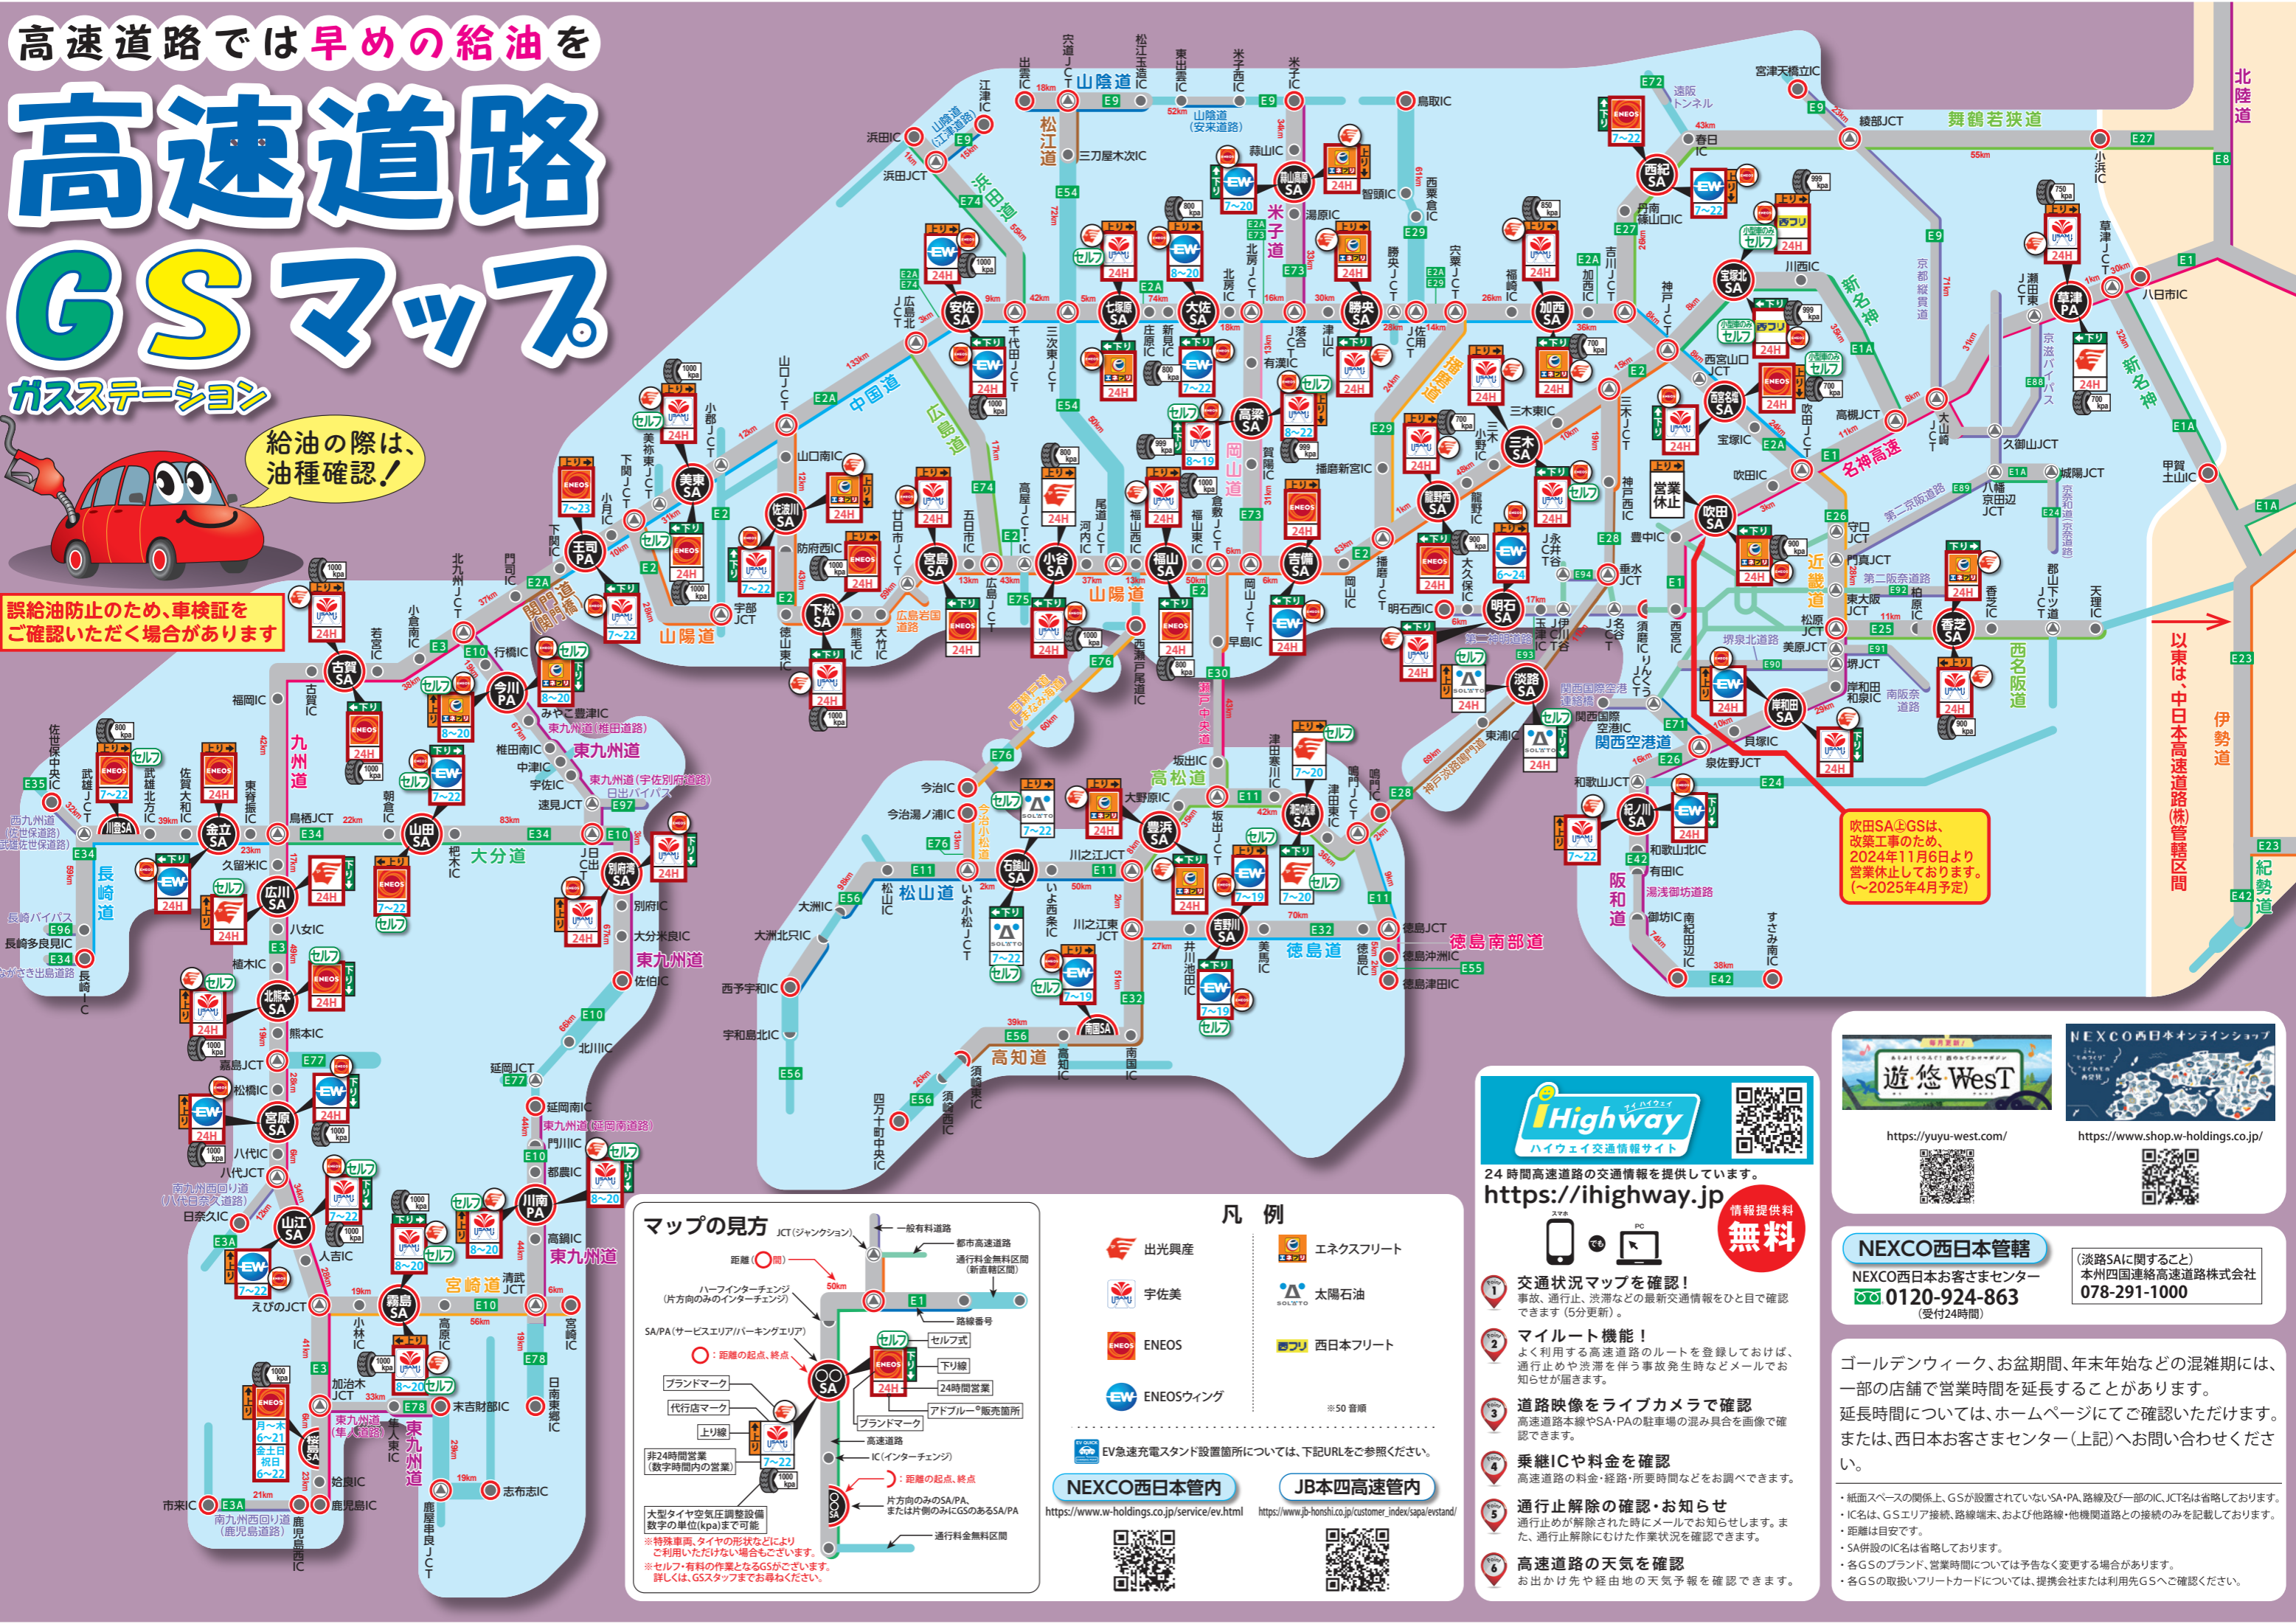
高速道路では早めの給油を

高速道路
GSマップ
ガスステーション

給油の際は、油種確認！

誤給油防止のため、車検証をご確認いただく場合があります

吹田SA㊤GSは、改築工事のため、2024年11月6日より営業休止しております。（～2025年4月予定）

以東は、中日本高速道路㈱管轄区間

山陰道
松江道
浜田道
中国道
山陽道
広島道
岡山道
米子道
播但道
舞鶴若狭道
新名神
名神高速
近畿道
西名阪道
阪和道
関西空港道
九州道
長崎道
大分道
東九州道
宮崎道
高松道
松山道
徳島道
徳島南部道
高知道
北陸道
伊勢道
紀勢道

マップの見方
JCT（ジャンクション）
一般有料道路
都市高速道路
通行料金無料区間（新直轄区間）
距離
ハーフインターチェンジ（片方向のみのインターチェンジ）
SA/PA（サービスエリア/パーキングエリア）
：距離の起点、終点
ブランドマーク
代行店マーク
上り線
非24時間営業（数字時間内の営業）
大型タイヤ空気圧調整設備 数字の単位(kpa)まで可能
※特殊車両、タイヤの形状などによりご利用いただけない場合もございます。
※セルフ・有料の作業となるGSがございます。詳しくは、GSスタッフまでお尋ねください。
路線番号
セルフ式
下り線
24時間営業
アドブルー®販売箇所
ブランドマーク
高速道路
IC（インターチェンジ）
：距離の起点、終点
片方向のみのSA/PA、または片側のみにGSのあるSA/PA
通行料金無料区間

凡例
出光興産
宇佐美
ENEOS
ENEOSウィング
エネクスフリート
太陽石油
西日本フリート
※50音順

EV急速充電スタンド設置箇所については、下記URLをご参照ください。
NEXCO西日本管内
https://www.w-holdings.co.jp/service/ev.html
JB本四高速管内
https://www.jb-honshi.co.jp/customer_index/sapa/evstand/

iHighway
ハイウェイ交通情報サイト
24時間高速道路の交通情報を提供しています。
https://ihighway.jp
情報提供料 無料
交通状況マップを確認！
事故、通行止、渋滞などの最新交通情報をひと目で確認できます（5分更新）。
マイルート機能！
よく利用する高速道路のルートを登録しておけば、通行止めや渋滞を伴う事故発生時などメールでお知らせが届きます。
道路映像をライブカメラで確認
高速道路本線やSA・PAの駐車場の混み具合を画像で確認できます。
乗継ICや料金を確認
高速道路の料金・経路・所要時間などをお調べできます。
通行止解除の確認・お知らせ
通行止めが解除された時にメールでお知らせします。また、通行止解除にむけた作業状況を確認できます。
高速道路の天気を確認
お出かけ先や経由地の天気予報を確認できます。

遊・悠・WesT
https://yuyu-west.com/
NEXCO西日本オンラインショップ
https://www.shop.w-holdings.co.jp/

NEXCO西日本管轄
NEXCO西日本お客さまセンター
0120-924-863
（受付24時間）
（淡路SAに関すること）
本州四国連絡高速道路株式会社
078-291-1000

ゴールデンウィーク、お盆期間、年末年始などの混雑期には、一部の店舗で営業時間を延長することがあります。
延長時間については、ホームページにてご確認いただけます。または、西日本お客さまセンター（上記）へお問い合わせください。

・紙面スペースの関係上、GSが設置されていないSA・PA、路線及び一部のIC、JCT名は省略しております。
・IC名は、GSエリア接続、路線端末、および他路線・他機関道路との接続のみを記載しております。
・距離は目安です。
・SA併設のIC名は省略しております。
・各GSのブランド、営業時間については予告なく変更する場合があります。
・各GSの取扱いフリートカードについては、提携会社または利用先GSへご確認ください。